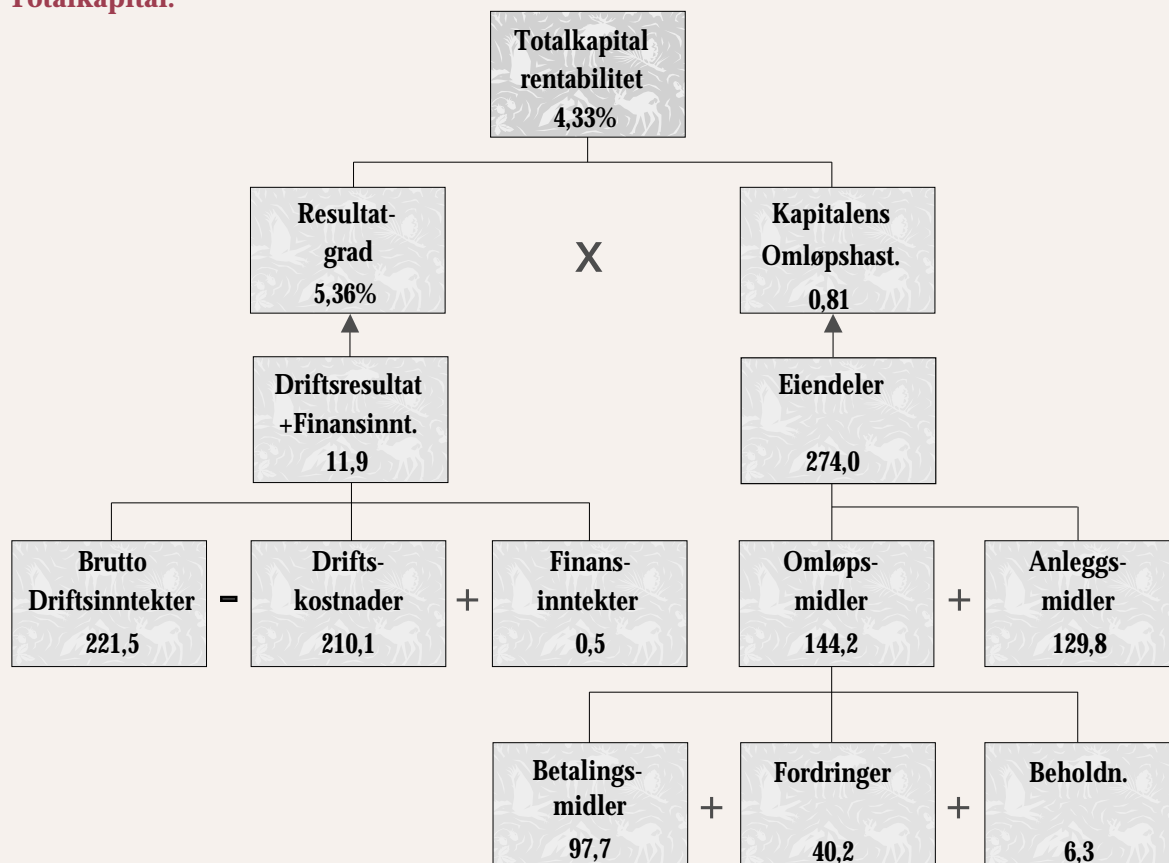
Totalkapital:

Totalkapital rentabilitet 4,33%

Resultatgrad 5,36%

X

Kapitalens Omløpshast. 0,81

Driftsresultat +Finansinnt. 11,9

Eiendeler 274,0

Brutto Driftsinntekter 221,5

-

Driftskostnader 210,1

+

Finansinntekter 0,5

Omløpsmidler 144,2

+

Anleggsmidler 129,8

Betalingsmidler 97,7

+

Fordringer 40,2

+

Beholdn. 6,3